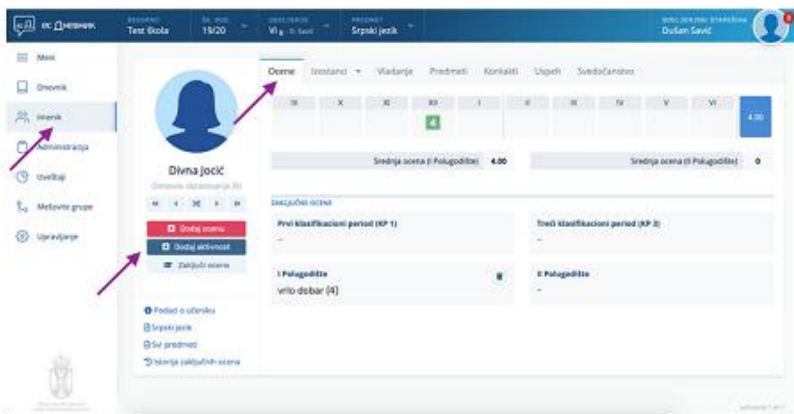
eС Дневник

Test škola

19/20

VI

Srpski jezik

Dušan Savić

Meni

Dnevnik

Imenik

Administracija

Izveštaji

Mešovite grupe

Upravljanje

Divna Jocić

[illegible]

Dodaj ocenu

Dodaj aktivnost

Zaključi ocenu

Podaci o učeniku

Srpski jezik

Svi predmeti

Istorija zaključnih ocena

Ocene

Izostanci

Vladanje

Predmeti

Kontakti

Uspeh

Svedočanstvo

| IX | X | XI | XII | I | II | III | IV | V | VI | |
|---|---|---|---|---|---|---|---|---|---|---|
| | | | 4 | | | | | | | 4.00 |

Srednja ocena (I Polugodište) 4.00

Srednja ocena (II Polugodište) 0

ZAKLJUČNE OCENE

Prvi klasifikacioni period (KP 1)

-

Treći klasifikacioni period (KP 3)

-

I Polugodište

vrlo dobar (4)

II Polugodište

-